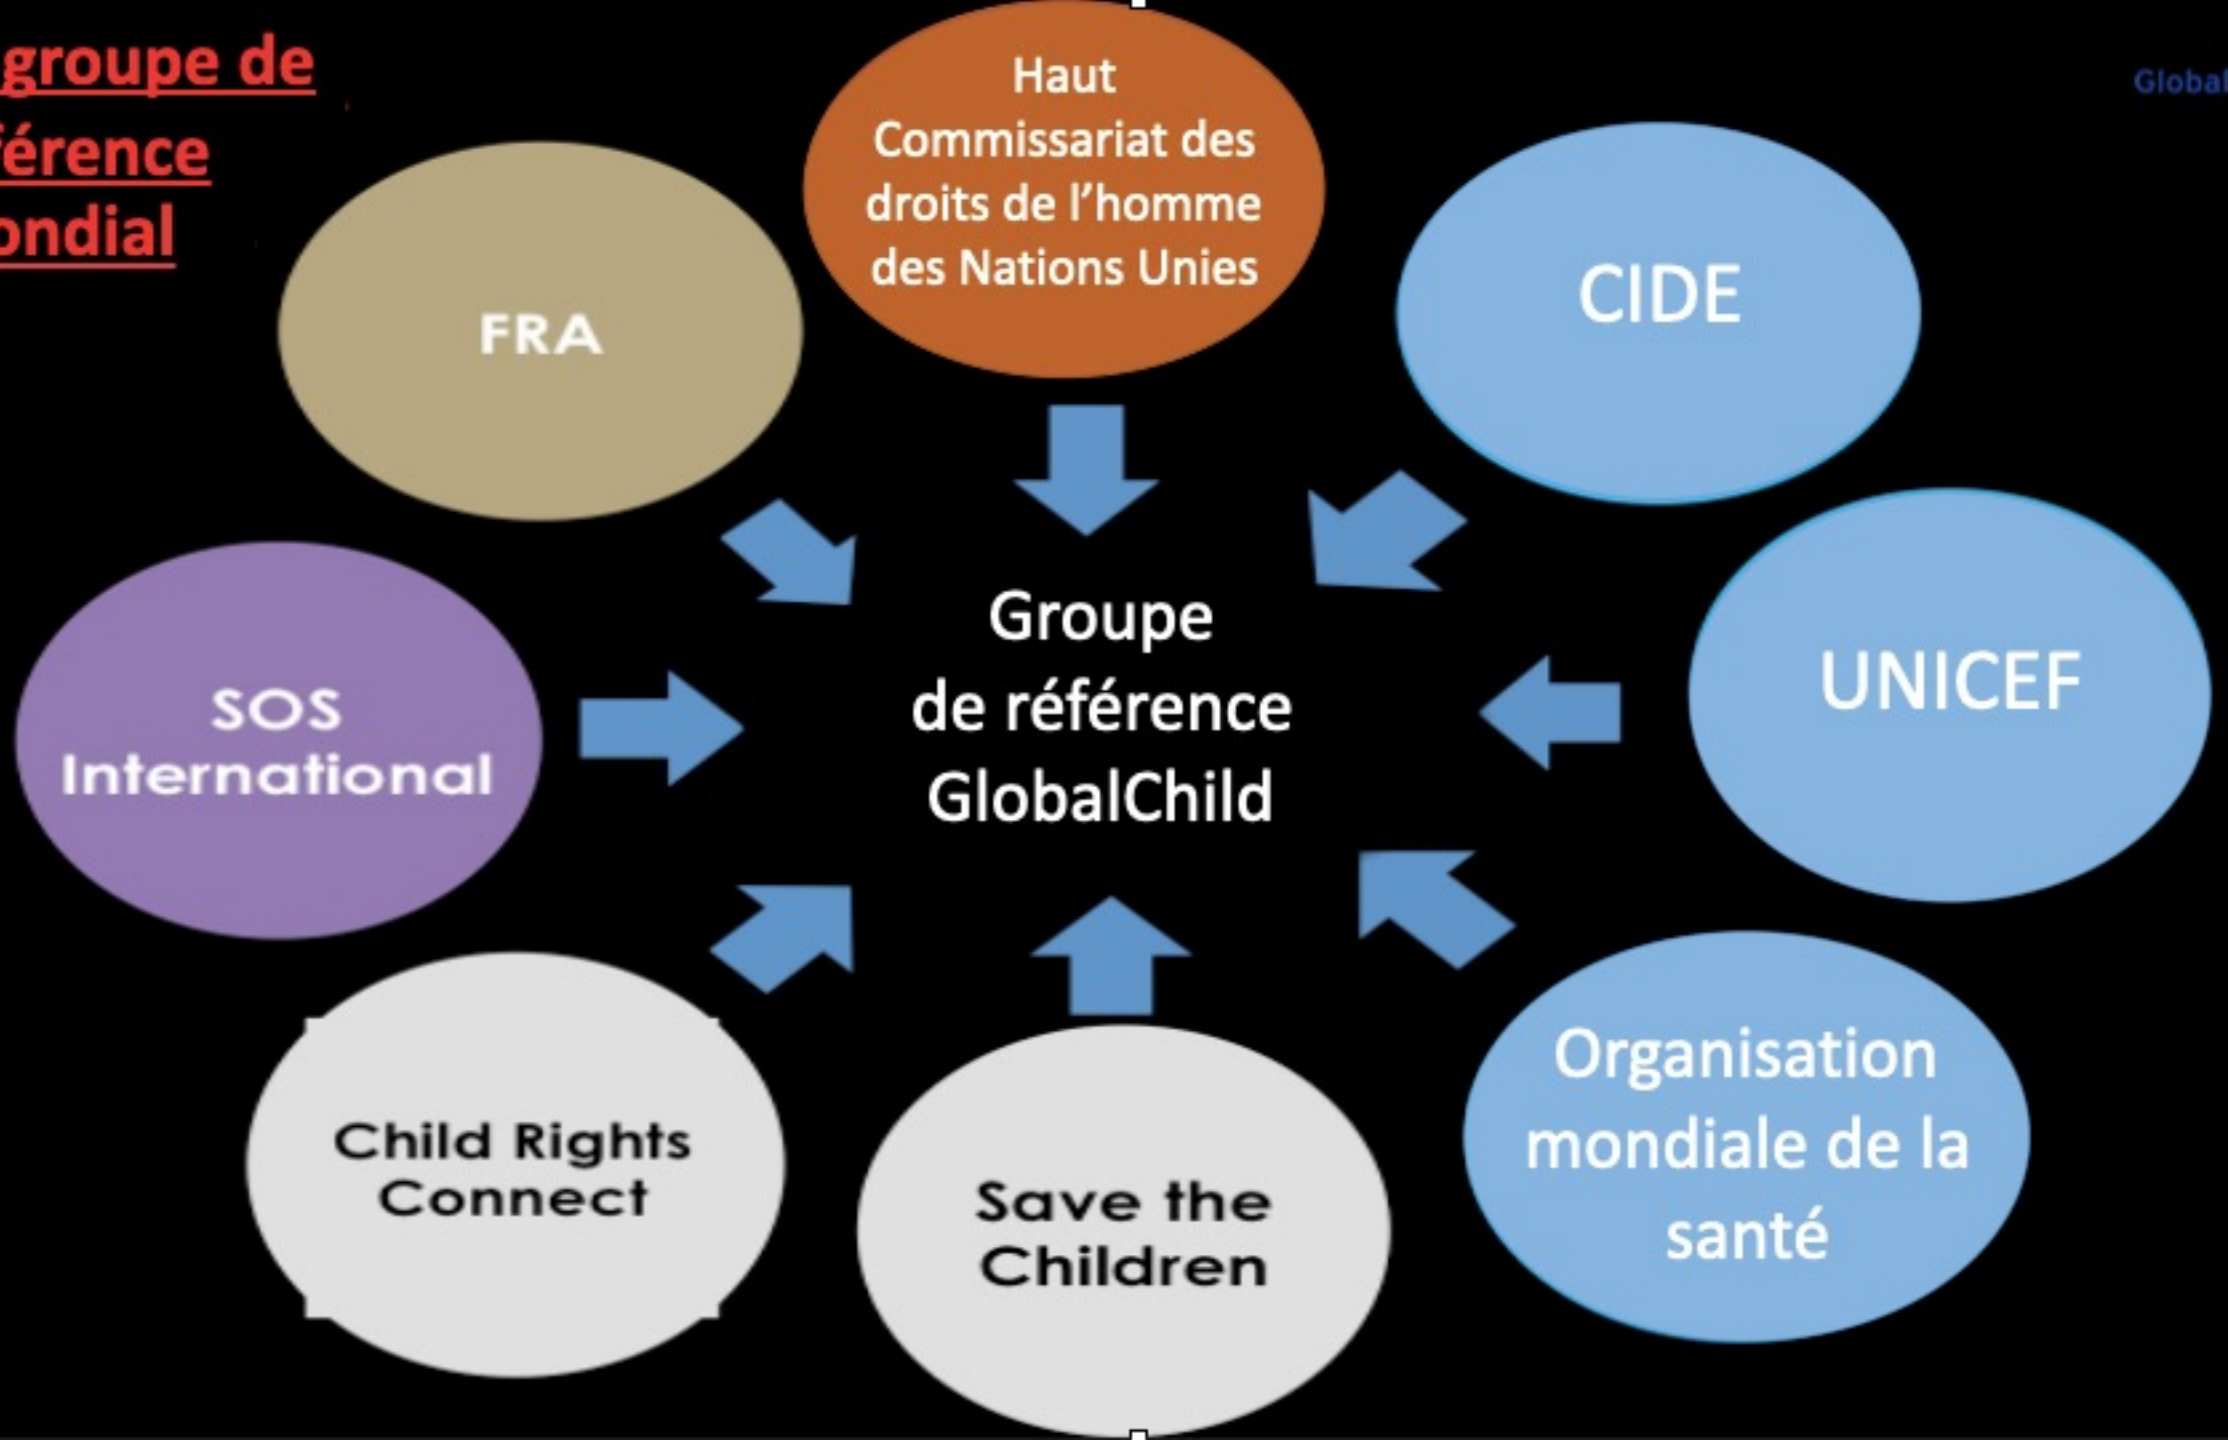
groupe de
férence
ondial

Global

Haut Commissariat des droits de l'homme des Nations Unies

FRA

CIDE

Groupe de référence GlobalChild

SOS International

UNICEF

Child Rights Connect

Save the Children

Organisation mondiale de la santé